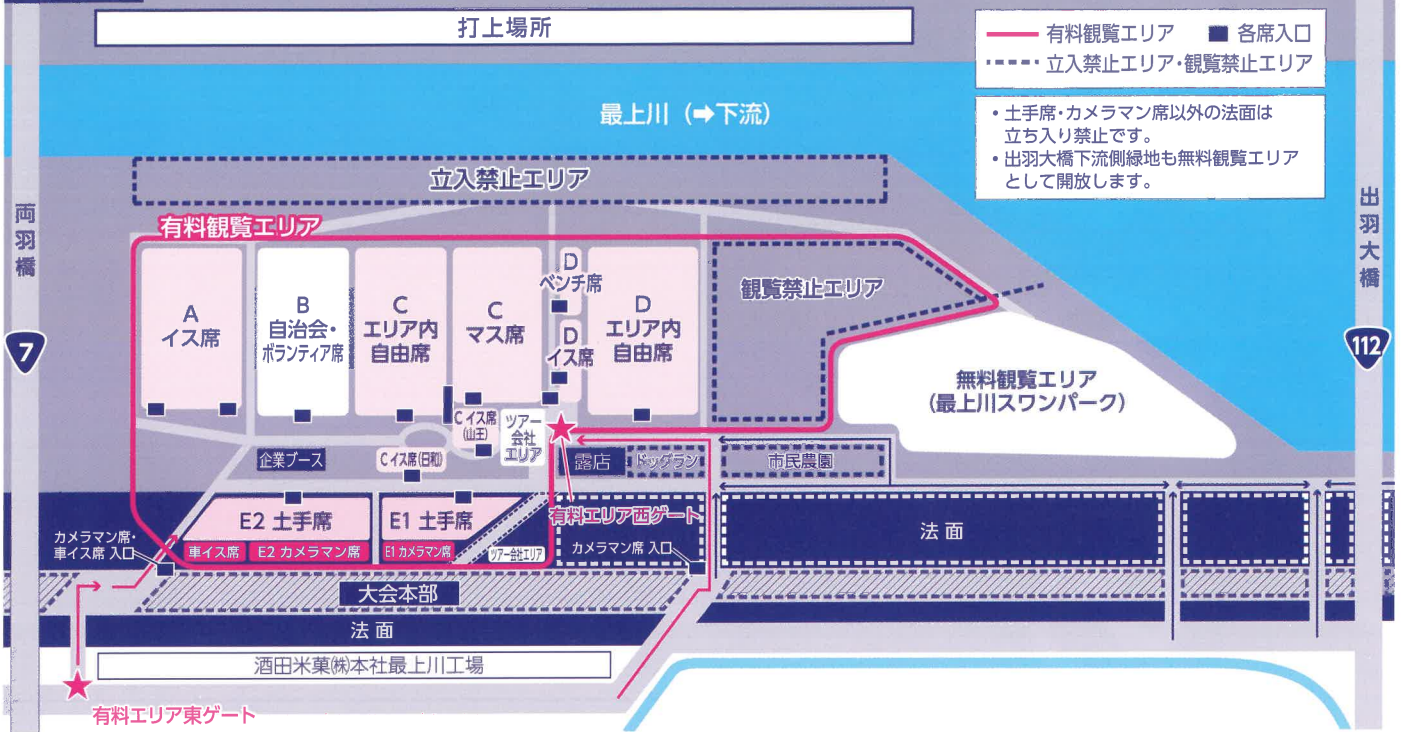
打上場所

有料観覧エリア　■ 各席入口
立入禁止エリア・観覧禁止エリア

・土手席・カメラマン席以外の法面は立ち入り禁止です。
・出羽大橋下流側緑地も無料観覧エリアとして開放します。

最上川（➡下流）

立入禁止エリア

有料観覧エリア

両羽橋

7

A
イス席

B
自治会・
ボランティア席

C
エリア内
自由席

C
マス席

D
ベンチ席

D
イス席

D
エリア内
自由席

観覧禁止エリア

無料観覧エリア
（最上川スワンパーク）

出羽大橋

112

C イス席（山王）

ツアー会社エリア

企業ブース

C イス席（日和）

露店

ドッグラン

市民農園

E2 土手席

E1 土手席

車イス席

E2 カメラマン席

E1 カメラマン席

ツアー会社エリア

有料エリア西ゲート

カメラマン席・車イス席 入口

カメラマン席 入口

法面

大会本部

法面

酒田米菓㈱本社最上川工場

有料エリア東ゲート